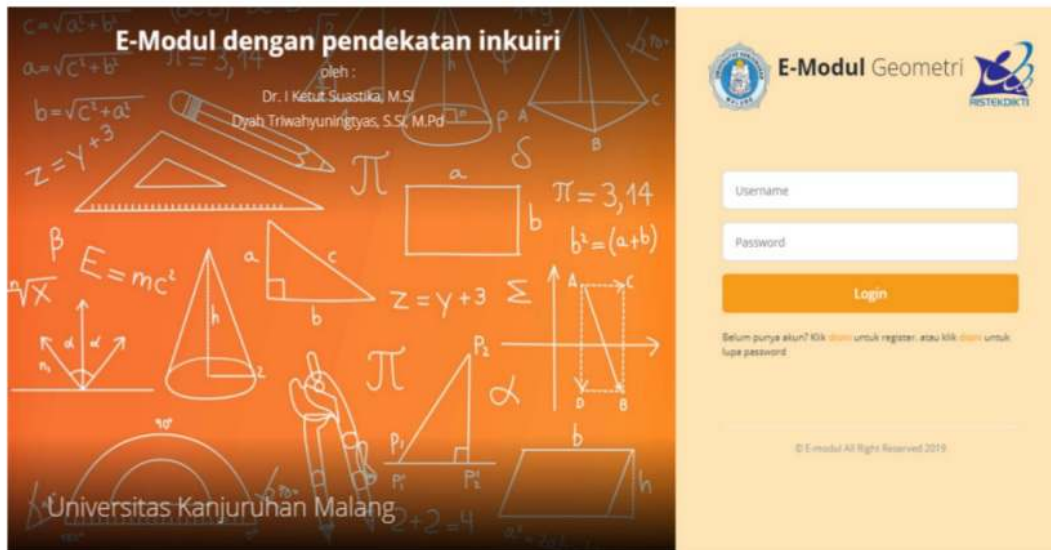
E-Modul dengan pendekatan inkuiri
oleh :
Dr. I Ketut Suastika, M.Si
Dyah Triwahyuningtyas, S.Si, M.Pd

$c=\sqrt{a^2+b^2}$
$a=\sqrt{c^2+b^2}$
$\pi=3,14$
$b=\sqrt{c^2+a^2}$
$z=y+3$
$\pi$
a
$\delta$
A
B
C
$\pi=3,14$
b
$b^2=(a+b)$
$\beta$
$E=mc^2$
a
c
$\sqrt{x}$
h
b
$z=y+3$
$\Sigma$
A
C
$\alpha$
$\alpha$
$\pi$
$P_2$
$\alpha$
D
B
90°
$P_1$
b
$P_1'$
$P_2'$
h
$2+2=4$

Universitas Kanjuruhan Malang

E-Modul Geometri
RISTEKDIKTI

Username
Password
Login

Belum punya akun? Klik disini untuk register. atau klik disini untuk lupa password

© E-modul All Right Reserved 2019